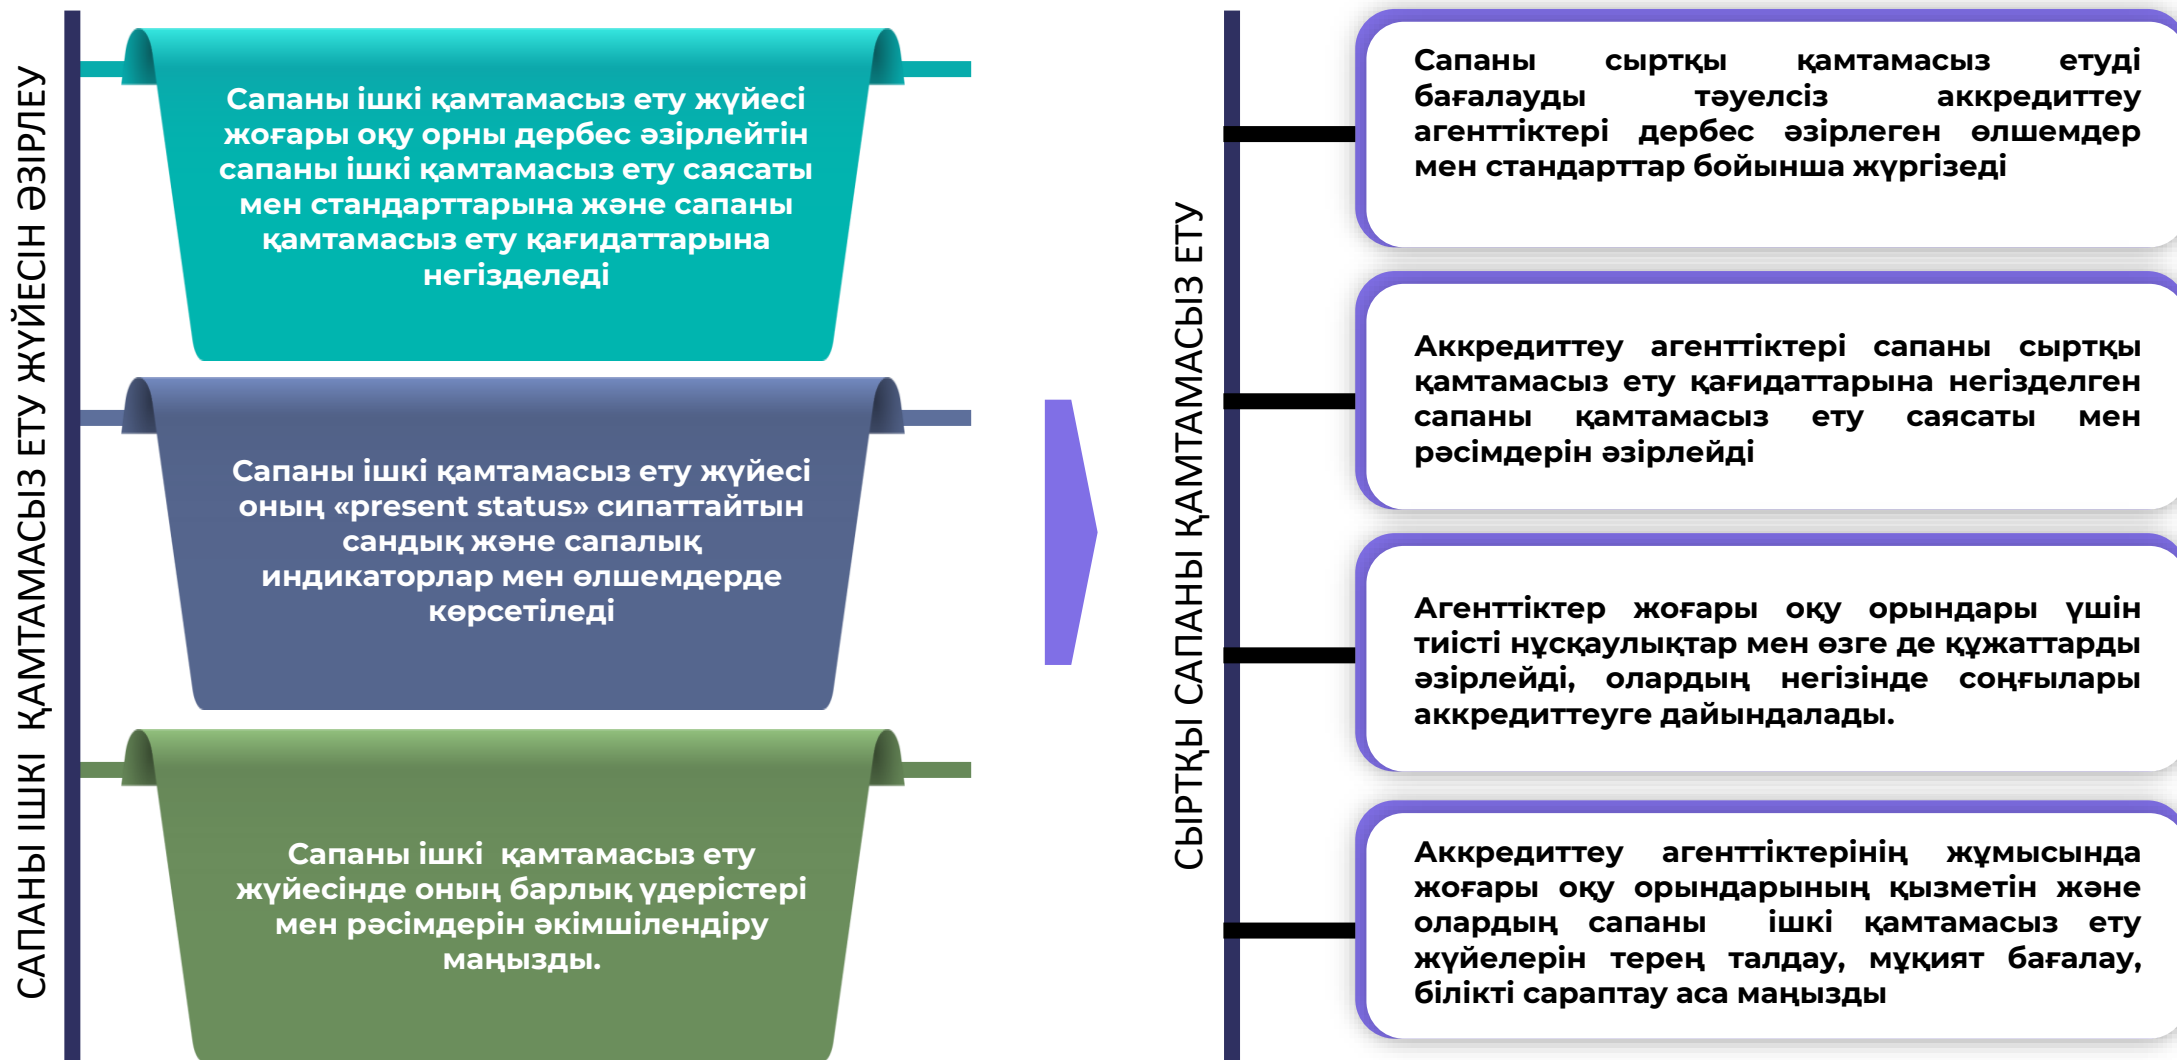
САПАНЫ ІШКІ ҚАМТАМАСЫЗ ЕТУ ЖҮЙЕСІН ӘЗІРЛЕУ

Сапаны ішкі қамтамасыз ету жүйесі жоғары оқу орны дербес әзірлейтін сапаны ішкі қамтамасыз ету саясаты мен стандарттарына және сапаны қамтамасыз ету қағидаттарына негізделеді

Сапаны ішкі қамтамасыз ету жүйесі оның «present status» сипаттайтын сандық және сапалық индикаторлар мен өлшемдерде көрсетіледі

Сапаны ішкі қамтамасыз ету жүйесінде оның барлық үдерістері мен рәсімдерін әкімшілендіру маңызды.

СЫРТҚЫ САПАНЫ ҚАМТАМАСЫЗ ЕТУ

Сапаны сыртқы қамтамасыз етуді бағалауды тәуелсіз аккредиттеу агенттіктері дербес әзірлеген өлшемдер мен стандарттар бойынша жүргізеді

Аккредиттеу агенттіктері сапаны сыртқы қамтамасыз ету қағидаттарына негізделген сапаны қамтамасыз ету саясаты мен рәсімдерін әзірлейді

Агенттіктер жоғары оқу орындары үшін тиісті нұсқаулықтар мен өзге де құжаттарды әзірлейді, олардың негізінде соңғылары аккредиттеуге дайындалады.

Аккредиттеу агенттіктерінің жұмысында жоғары оқу орындарының қызметін және олардың сапаны ішкі қамтамасыз ету жүйелерін терең талдау, мұқият бағалау, білікті сараптау аса маңызды